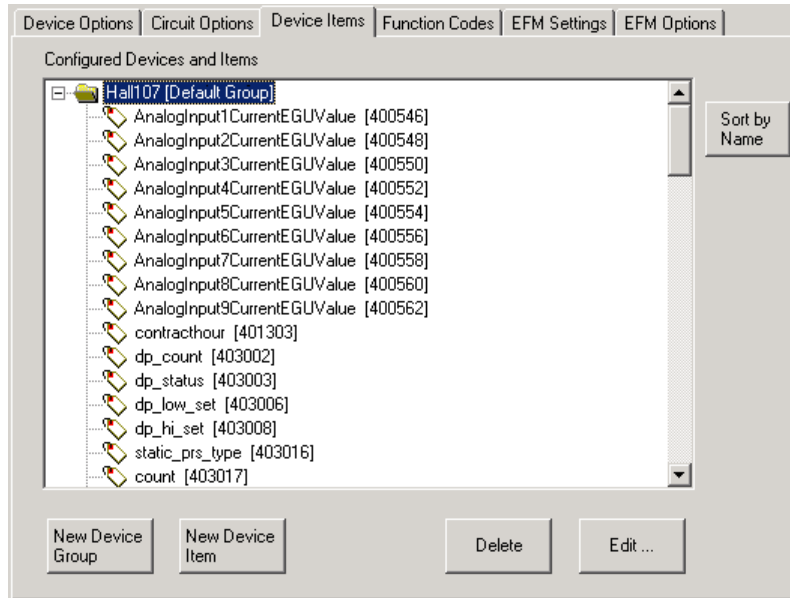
Device Options | Circuit Options | Device Items | Function Codes | EFM Settings | EFM Options

Configured Devices and Items

Hall107 [Default Group]
AnalogInput1CurrentEGUValue [400546]
AnalogInput2CurrentEGUValue [400548]
AnalogInput3CurrentEGUValue [400550]
AnalogInput4CurrentEGUValue [400552]
AnalogInput5CurrentEGUValue [400554]
AnalogInput6CurrentEGUValue [400556]
AnalogInput7CurrentEGUValue [400558]
AnalogInput8CurrentEGUValue [400560]
AnalogInput9CurrentEGUValue [400562]
contracthour [401303]
dp_count [403002]
dp_status [403003]
dp_low_set [403006]
dp_hi_set [403008]
static_prs_type [403016]
count [403017]

Sort by Name

New Device Group

New Device Item

Delete

Edit ...